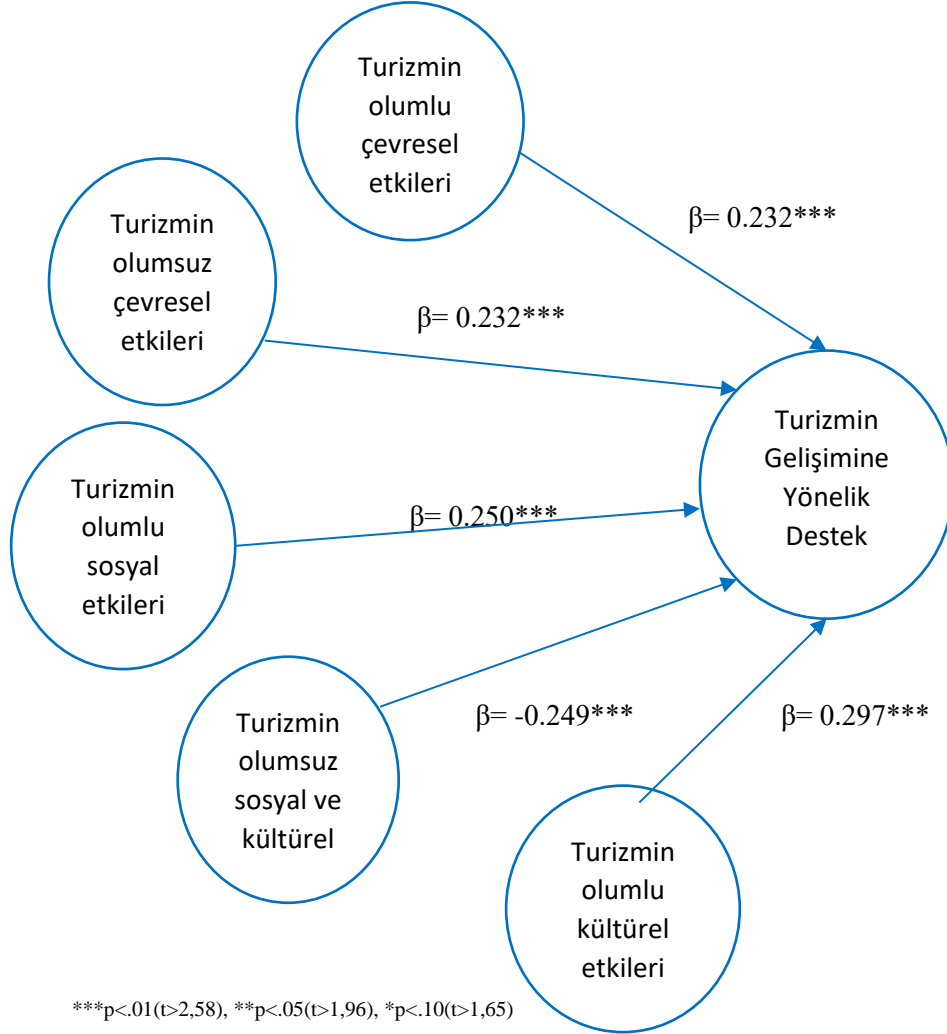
Turizmin olumlu çevresel etkileri

β= 0.232***

Turizmin olumsuz çevresel etkileri

β= 0.232***

Turizmin Gelişimine Yönelik Destek

Turizmin olumlu sosyal etkileri

β= 0.250***

Turizmin olumsuz sosyal ve kültürel

β= -0.249***

β= 0.297***

Turizmin olumlu kültürel etkileri

***p<.01(t>2,58), **p<.05(t>1,96), *p<.10(t>1,65)